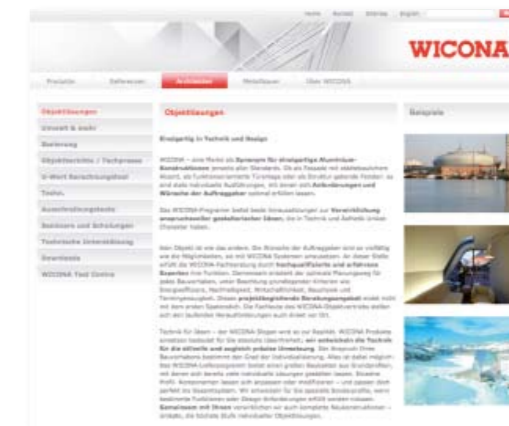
Home Kontakt Sitemap English

WICONA

Produkte Referenzen Architekten Metallbauer Über WICONA

Objektlösungen
Umwelt & mehr
Beratung
Objektberichte / Fachpresse
U-Wert Berechnungstool
Techn.
Ausschreibungstexte
Seminare und Schulungen
Technische Unterstützung
Downloads
WICONA Test Centre

Objektlösungen

Einzigartig in Technik und Design

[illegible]

Beispiele